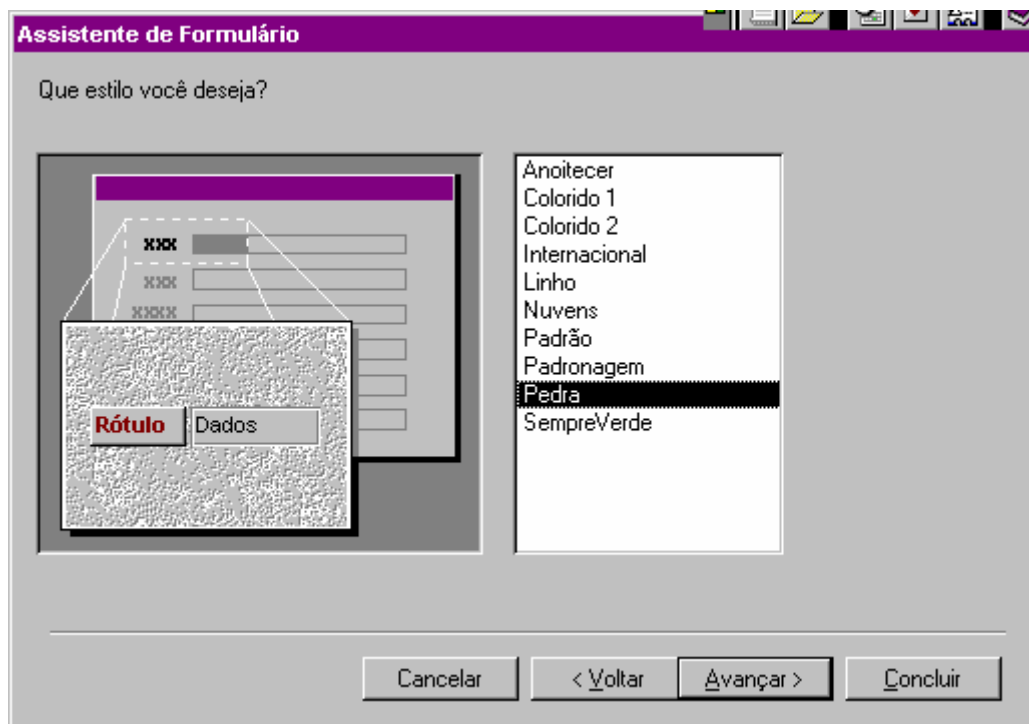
Assistente de Formulário

Que estilo você deseja?

XXX
XXX
XXXX

Rótulo Dados

Anoitecer
Colorido 1
Colorido 2
Internacional
Linho
Nuvens
Padrão
Padronagem
Pedra
SempreVerde

Cancelar
< Voltar
Avançar >
Concluir